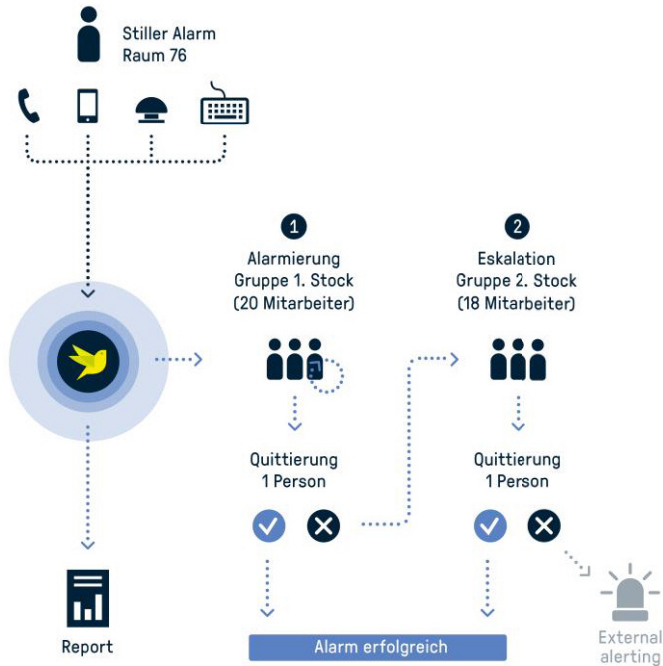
Stiller Alarm
Raum 76

1
Alarmierung
Gruppe 1. Stock
(20 Mitarbeiter)

2
Eskalation
Gruppe 2. Stock
(18 Mitarbeiter)

Quittierung
1 Person

Quittierung
1 Person

Report

Alarm erfolgreich

External
alerting